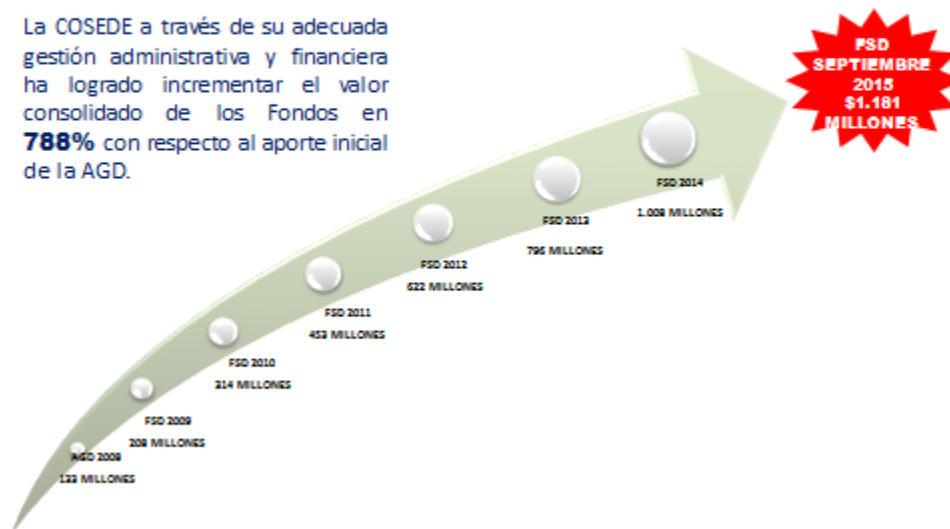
La COSEDE a través de su adecuada gestión administrativa y financiera ha logrado incrementar el valor consolidado de los Fondos en **788%** con respecto al aporte inicial de la AGD.

FSD SEPTIEMBRE 2015 $1.181 MILLONES

AGD 2008
133 MILLONES

FSD 2009
208 MILLONES

FSD 2010
314 MILLONES

FSD 2011
453 MILLONES

FSD 2012
622 MILLONES

FSD 2013
796 MILLONES

FSD 2014
1.008 MILLONES